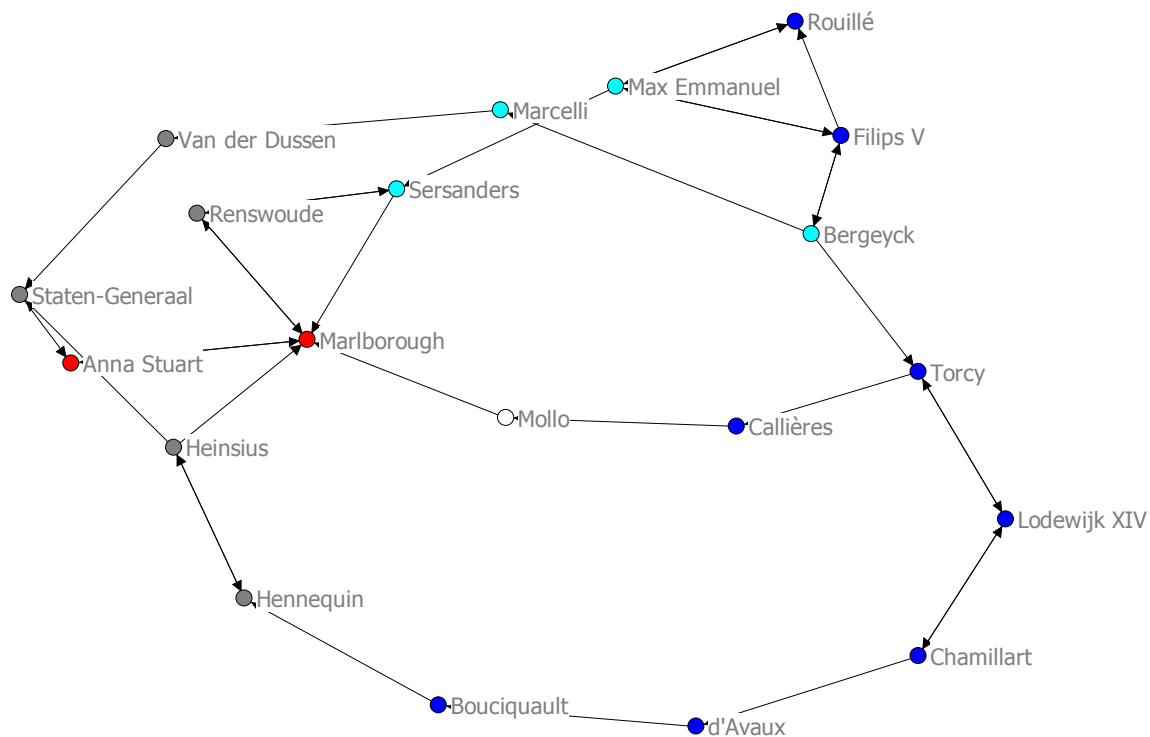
Rouillé
Max Emmanuel
Marcelli
Van der Dussen
Filips V
Sersanders
Renswoude
Bergeyck
Staten-Generaal
Marlborough
Anna Stuart
Torcy
Mollo
Callières
Heinsius
Lodewijk XIV
Hennequin
Chamillart
Bouciquault
d'Avaux